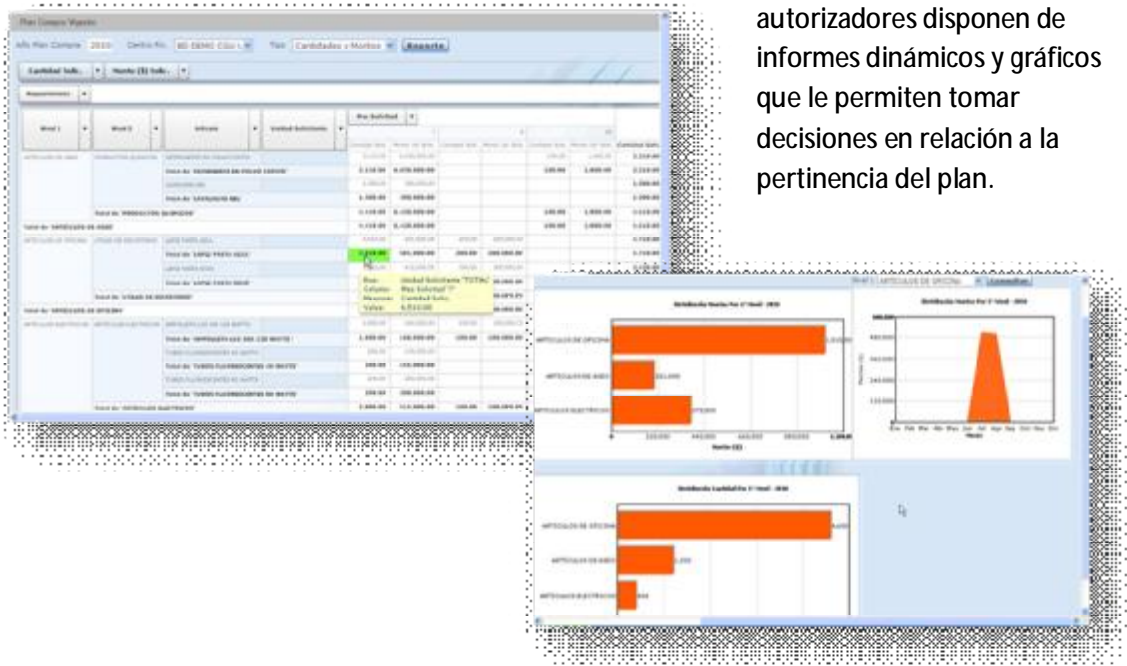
autorizadores disponen de informes dinámicos y gráficos que le permiten tomar decisiones en relación a la pertinencia del plan.

Plan Compra Vigente

Año Plan Compra 2010 Centro Fin. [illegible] Tipo Cantidades y Montos Reporte

Cantidad Solic. Monto ($) Solic.

Requerimiento

Nivel 1 | Nivel 2 | Artículo | Unidad Solicitante | Mes Solicitud

ARTICULOS DE ASEO
ARTICULOS DE OFICINA
ARTICULOS ELECTRICOS

Fila: Unidad Solicitante "TOTAL"
Columna: Mes Solicitud "7"
Medida: Cantidad Solic.
Valor: 6.510,00

Distribución Monto Por 1° Nivel - 2010
ARTICULOS DE OFICINA
ARTICULOS DE ASEO
ARTICULOS ELECTRICOS
Monto ($)

Distribución Monto Por 1° Nivel - 2010
Monto ($)
Ene Feb Mar Abr May Jun Jul Ago Sep Oct Nov Dic
Meses

Distribución Cantidad Por 1° Nivel - 2010
ARTICULOS DE OFICINA
ARTICULOS DE ASEO
ARTICULOS ELECTRICOS

Nivel 1 ARTICULOS DE OFICINA Consultar